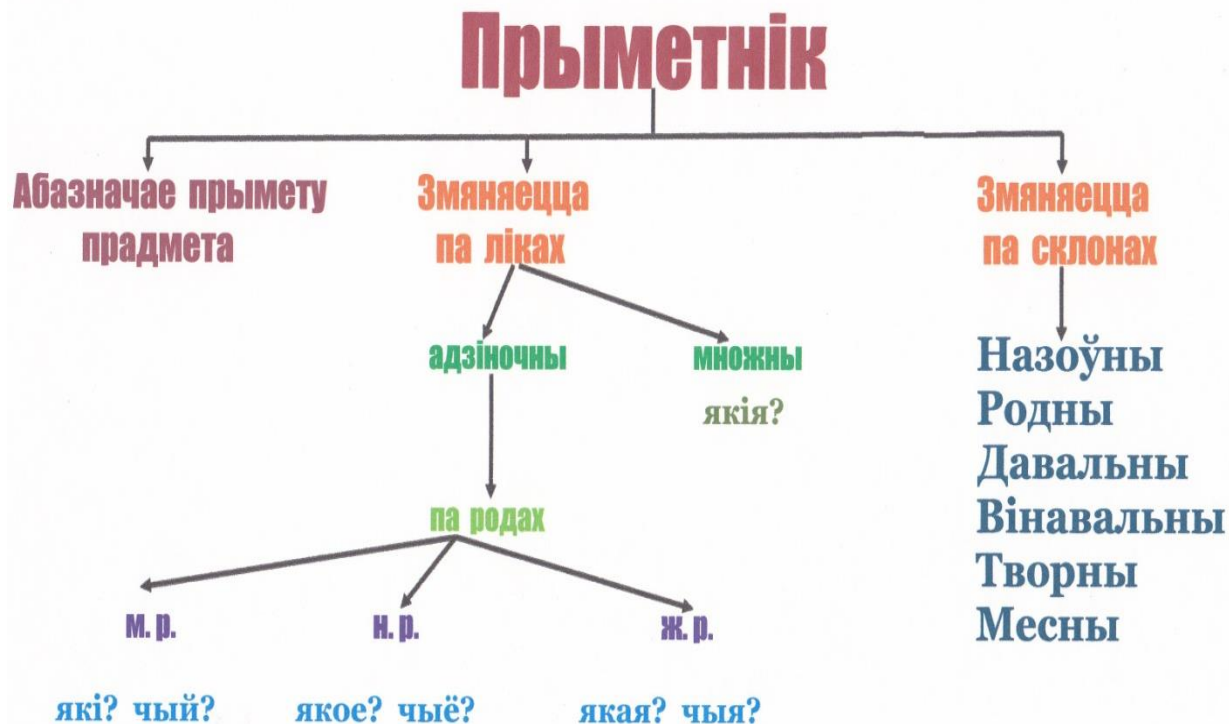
Прыметнік

Абазначае прымету прадмета

Змяняецца па ліках

адзіночны

множны

якія?

па родах

м. р.

н. р.

ж. р.

які? чый?

якое? чыё?

якая? чыя?

Змяняецца па склонах

Назоўны
Родны
Давальны
Вінавальны
Творны
Месны